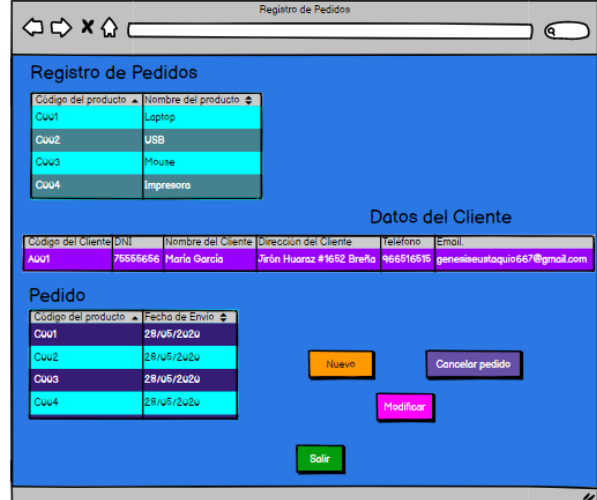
Registro de Pedidos

Registro de Pedidos

| Código del producto | Nombre del producto |
|---|---|
| C001 | Laptop |
| C002 | USB |
| C003 | Mouse |
| C004 | Impresora |

Datos del Cliente

| Código del Cliente | DNI | Nombre del Cliente | Dirección del Cliente | Telefono | Email. |
|---|---|---|---|---|---|
| A001 | 75555656 | Maria Garcia | Jirón Huaraz #1652 Breña | 966516515 | genesiseustaquio667@gmail.com |

Pedido

| Código del producto | Fecha de Envio |
|---|---|
| C001 | 28/05/2020 |
| C002 | 28/05/2020 |
| C003 | 28/05/2020 |
| C004 | 28/05/2020 |

Nuevo

Cancelar pedido

Modificar

Salir